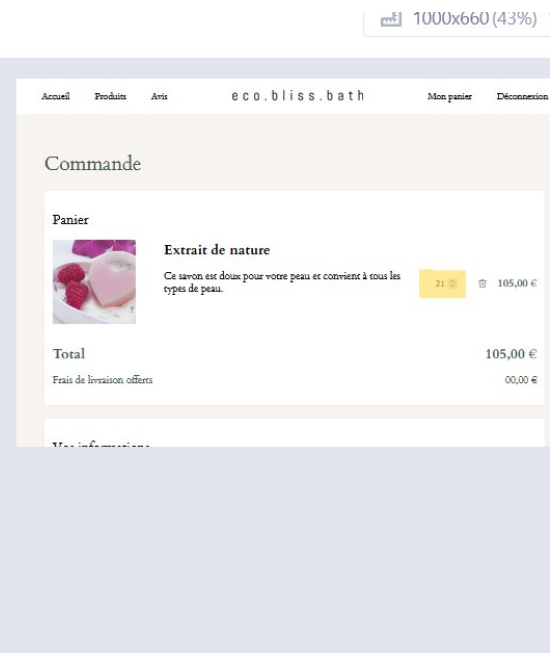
1000x660 (43%)

Accueil Produits Avis eco.bliss.bath Mon panier Déconnexion

Commande

Panier

Extrait de nature

Ce savon est doux pour votre peau et convient à tous les types de peau.

21

105,00 €

Total 105,00 €

Frais de livraison offerts 00,00 €

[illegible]